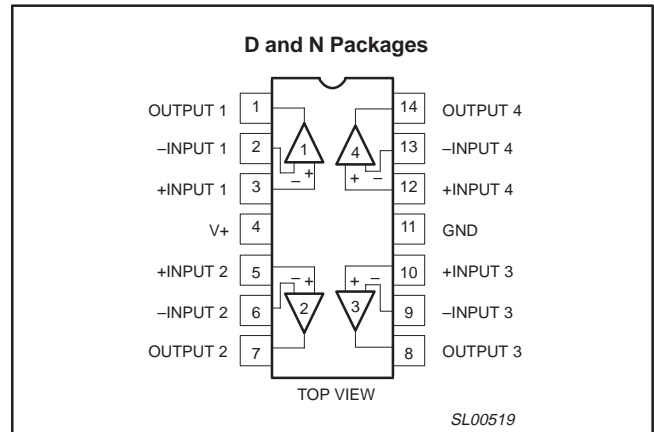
D and N Packages

OUTPUT 1 1
–INPUT 1 2
+INPUT 1 3
V+ 4
+INPUT 2 5
–INPUT 2 6
OUTPUT 2 7

14 OUTPUT 4
13 –INPUT 4
12 +INPUT 4
11 GND
10 +INPUT 3
9 –INPUT 3
8 OUTPUT 3

1
– +
4
+ –
– +
2
+ –
3

TOP VIEW

SL00519